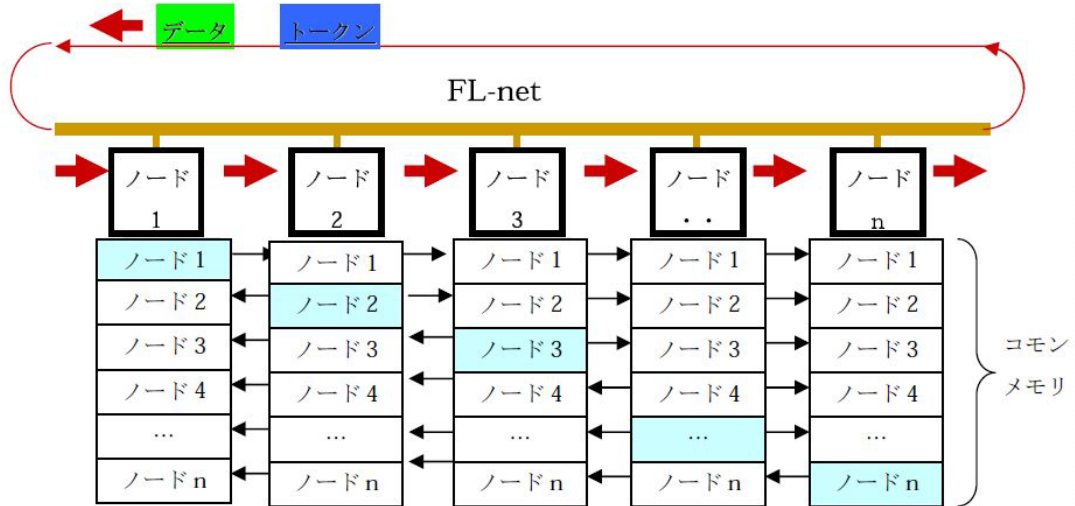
データ　トークン

FL-net

ノード 1　ノード 2　ノード 3　ノード ・・　ノード n

| ノード1 | ノード1 | ノード1 | ノード1 | ノード1 |
|---|---|---|---|---|
| ノード2 | ノード2 | ノード2 | ノード2 | ノード2 |
| ノード3 | ノード3 | ノード3 | ノード3 | ノード3 |
| ノード4 | ノード4 | ノード4 | ノード4 | ノード4 |
| … | … | … | … | … |
| ノードn | ノードn | ノードn | ノードn | ノードn |

コモン メモリ